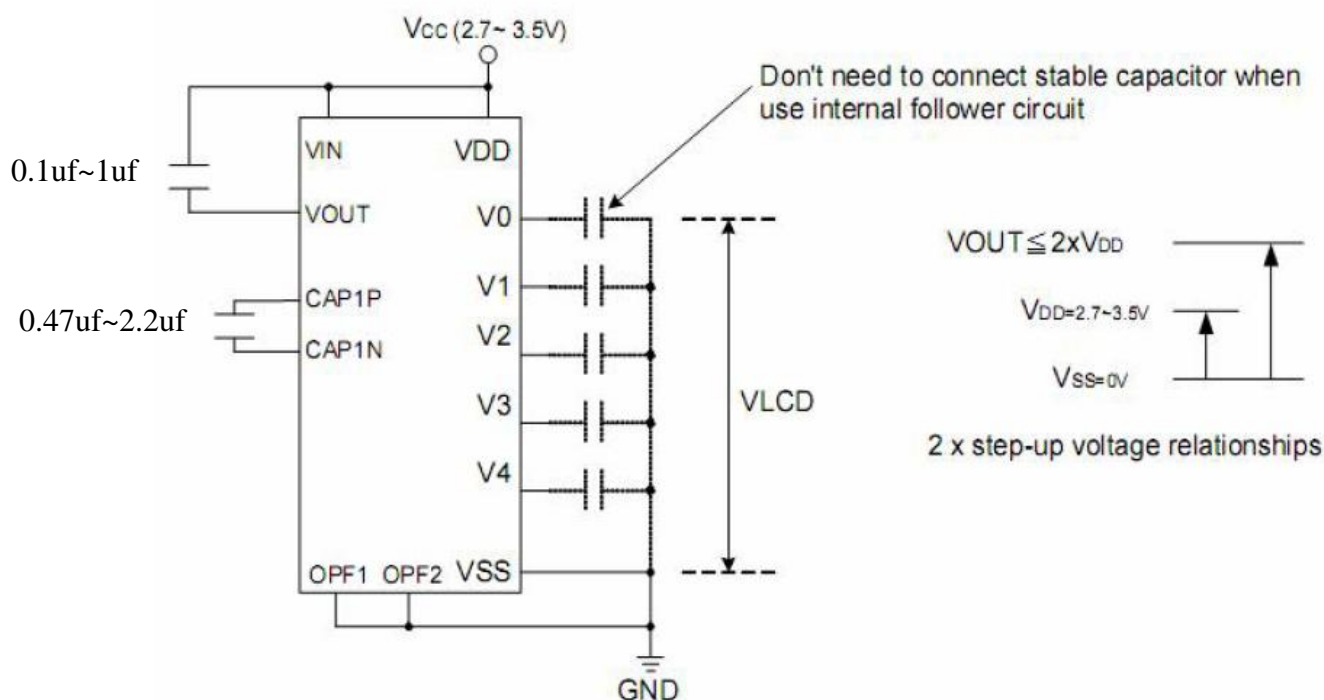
$V_{CC}$ (2.7~ 3.5V)

Don't need to connect stable capacitor when use internal follower circuit

0.1uf~1uf

VIN

VDD

VOUT

V0

V1

V2

V3

V4

VSS

0.47uf~2.2uf

CAP1P

CAP1N

OPF1 OPF2

VLCD

GND

VOUT$\leqq$2x$V_{DD}$

$V_{DD}$=2.7~3.5V

$V_{SS}$=0V

2 x step-up voltage relationships